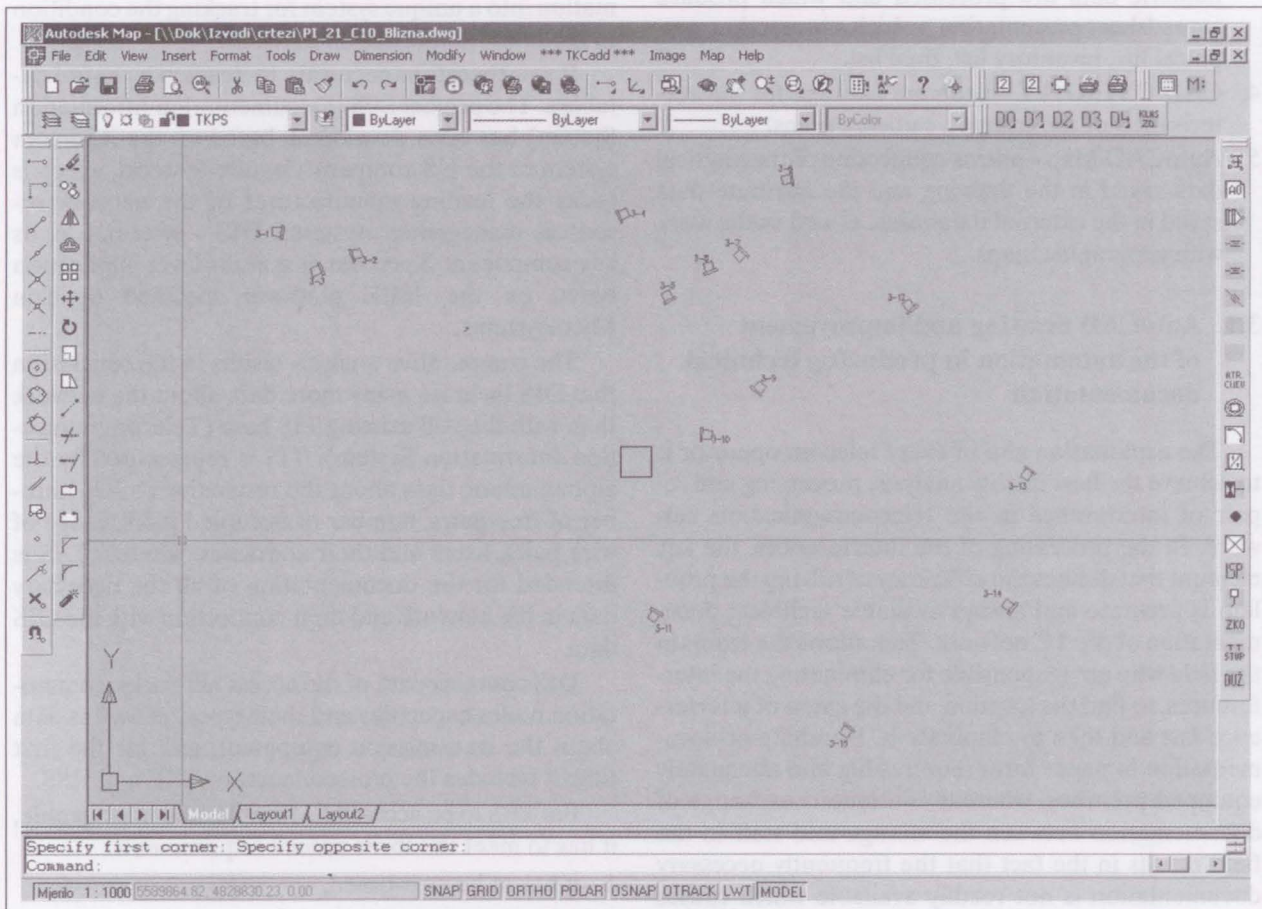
Autodesk Map - [\\Dok\Izvodi\crtezi\PI_21_C10_Blizna.dwg]

File Edit View Insert Format Tools Draw Dimension Modify Window *** TKCadd *** Image Map Help

TKPS ByLayer ByLayer ByLayer ByColor

D0 D1 D2 D3 D4

3-1 3-2 3-3 3-4 3-5 3-6 3-7 3-8 3-9 3-10 3-11 3-12 3-14 3-15

ATR. CIJEV ISP. ZKO TT STUP DUŽ

Y X

Model Layout1 Layout2

Specify first corner: Specify opposite corner:
Command:

Mjerilo 1 : 1000 5589864.82, 4828830.23, 0.00 SNAP GRID ORTHO POLAR OSNAP OTRACK LWT MODEL